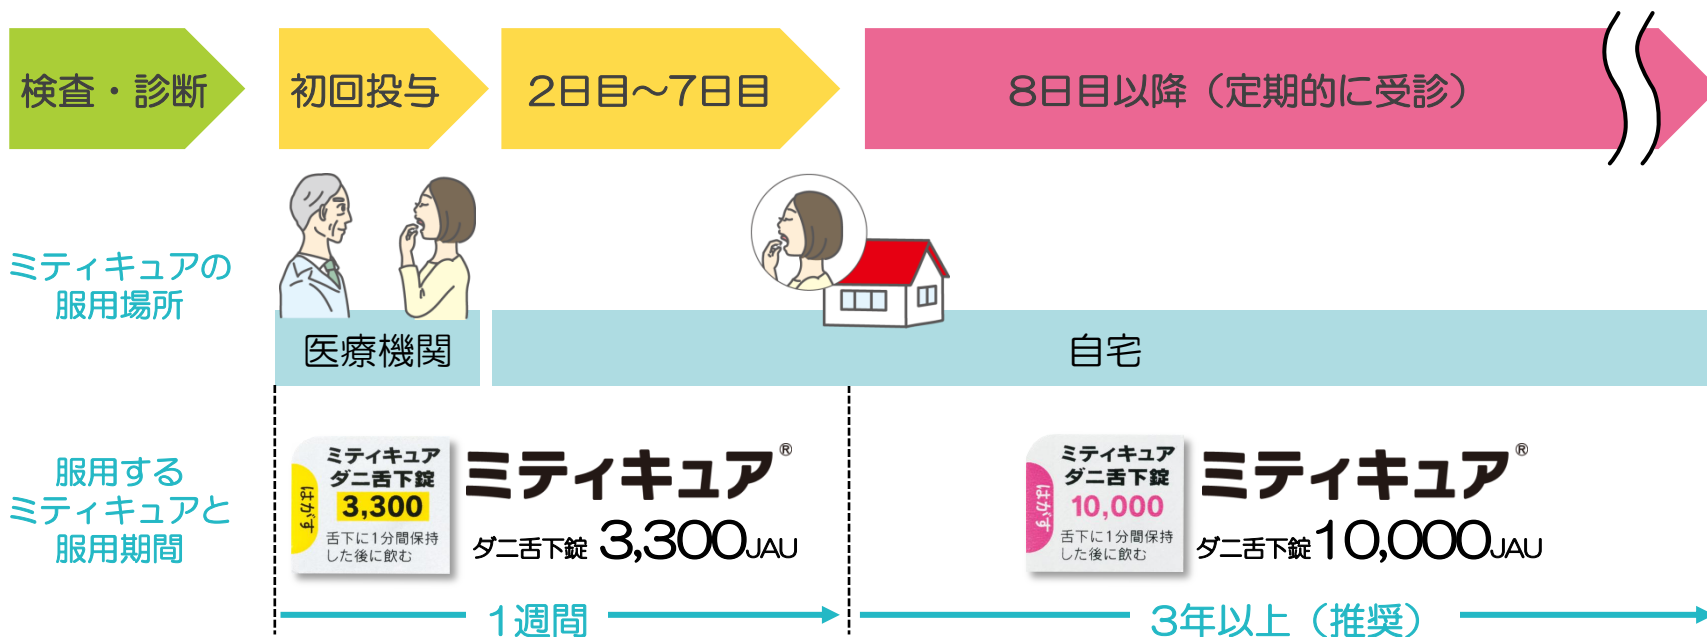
検査・診断

初回投与

2日目〜7日目

8日目以降（定期的に受診）

ミティキュアの服用場所

医療機関

自宅

服用するミティキュアと服用期間

はがす

ミティキュア ダニ舌下錠 3,300

舌下に1分間保持した後に飲む

ミティキュア®

ダニ舌下錠 3,300JAU

はがす

ミティキュア ダニ舌下錠 10,000

舌下に1分間保持した後に飲む

ミティキュア®

ダニ舌下錠 10,000JAU

1週間

3年以上（推奨）